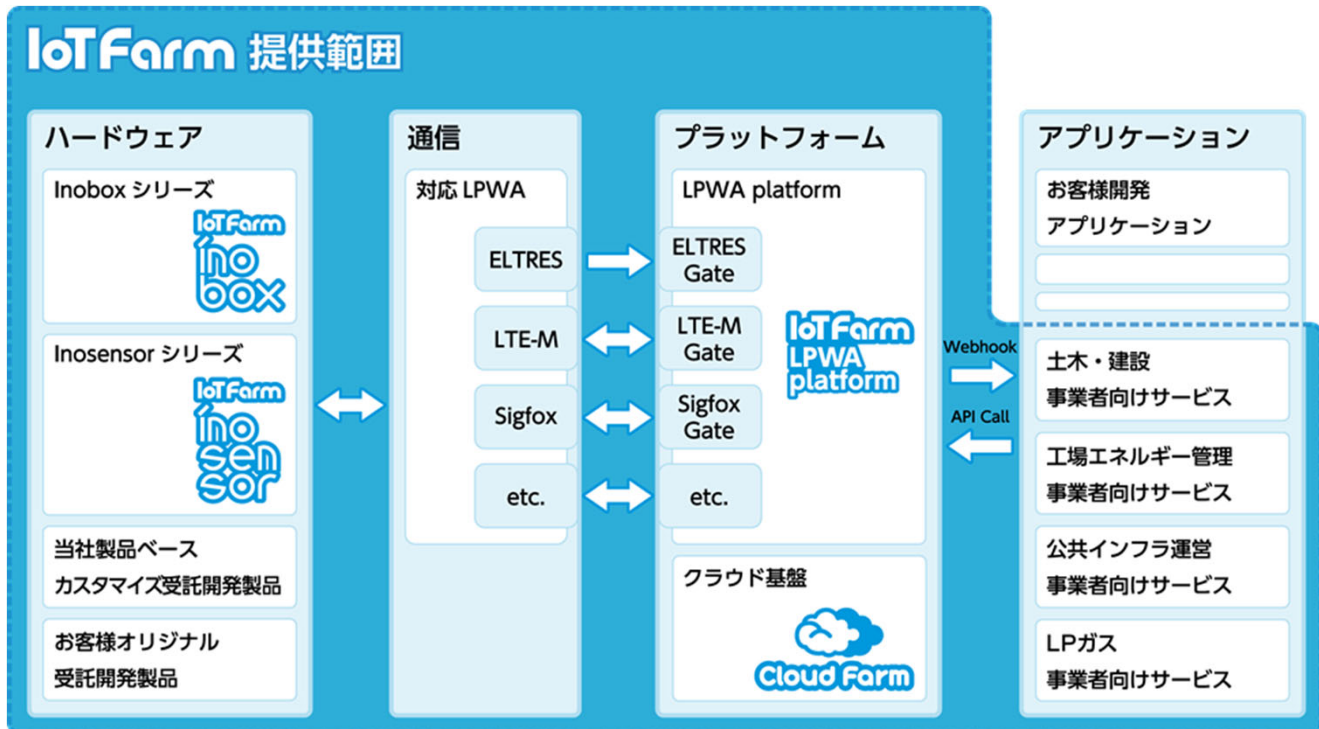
IoT Farm 提供範囲

ハードウェア

Inobox シリーズ

IoT Farm inobox

Inosensor シリーズ

IoT Farm inosensor

当社製品ベース
カスタマイズ受託開発製品

お客様オリジナル
受託開発製品

通信

対応 LPWA

ELTRES

LTE-M

Sigfox

etc.

プラットフォーム

LPWA platform

ELTRES Gate

LTE-M Gate

Sigfox Gate

etc.

IoT Farm LPWA platform

クラウド基盤

Cloud Farm

Webhook

API Call

アプリケーション

お客様開発
アプリケーション

土木・建設
事業者向けサービス

工場エネルギー管理
事業者向けサービス

公共インフラ運営
事業者向けサービス

LPガス
事業者向けサービス